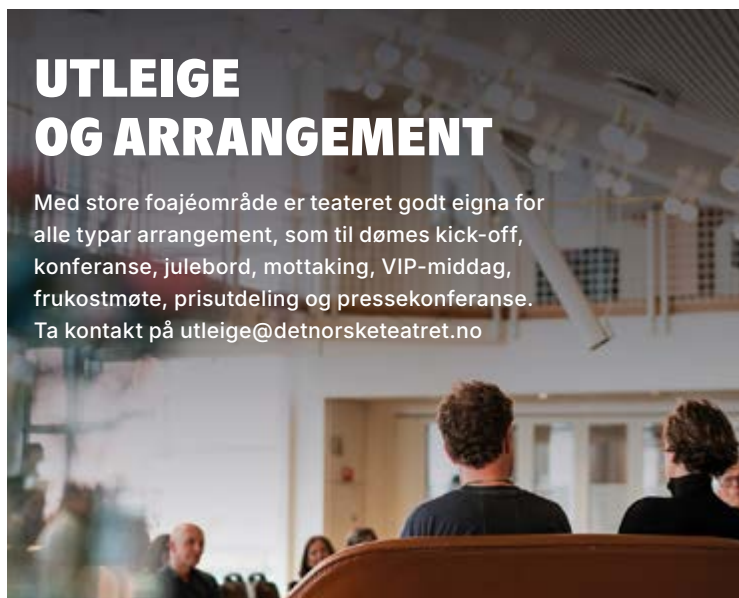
UTLEIGE
OG ARRANGEMENT

Med store foajéområde er teateret godt eigna for alle typar arrangement, som til dømes kick-off, konferanse, julebord, mottaking, VIP-middag, frukostmøte, prisutdeling og pressekonferanse. Ta kontakt på utleige@detnorsketeatret.no